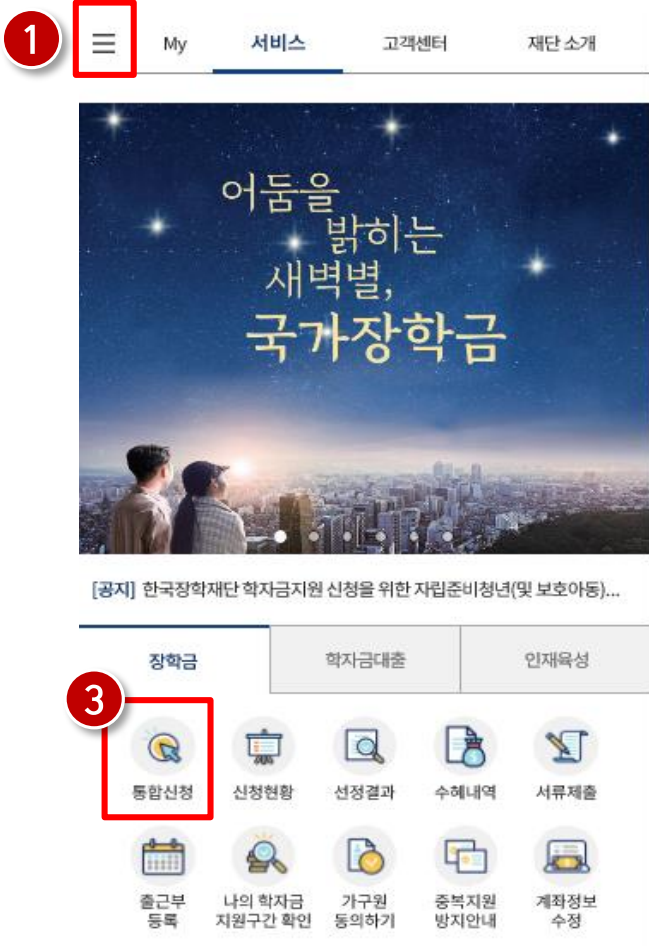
1

My

서비스

고객센터

재단 소개

어둠을
밝히는
새벽별,
국가장학금

[공지] 한국장학재단 학자금지원 신청을 위한 자립준비청년(및 보호아동)...

| 장학금 | 학자금대출 | 인재육성 |
|---|---|---|

3

통합신청

신청현황

선정결과

수혜내역

서류제출

출근부 등록

나의 학자금 지원구간 확인

가구원 동의하기

중복지원 방지안내

계좌정보 수정